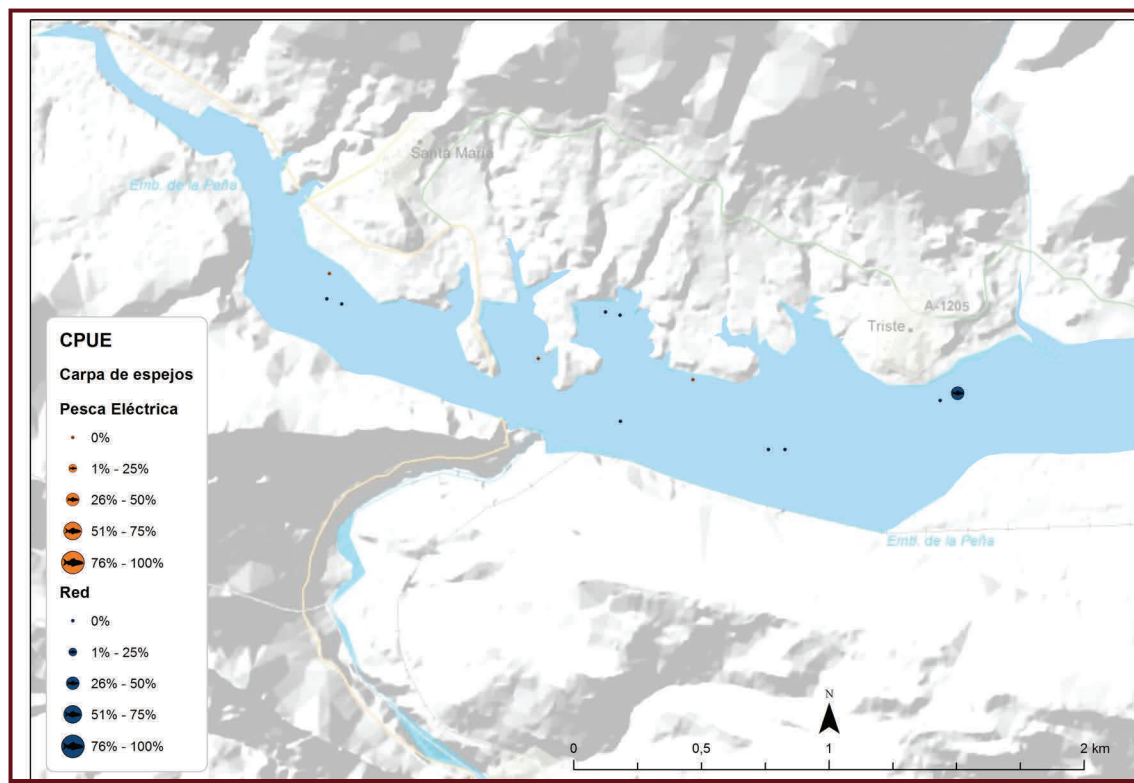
Emb. de la Peña

Santa María

A-1205

Triste

Emb. de la Peña

CPUE

Carpa de espejos

Pesca Eléctrica

0%

1% - 25%

26% - 50%

51% - 75%

76% - 100%

Red

0%

1% - 25%

26% - 50%

51% - 75%

76% - 100%

N

0 0,5 1 2 km